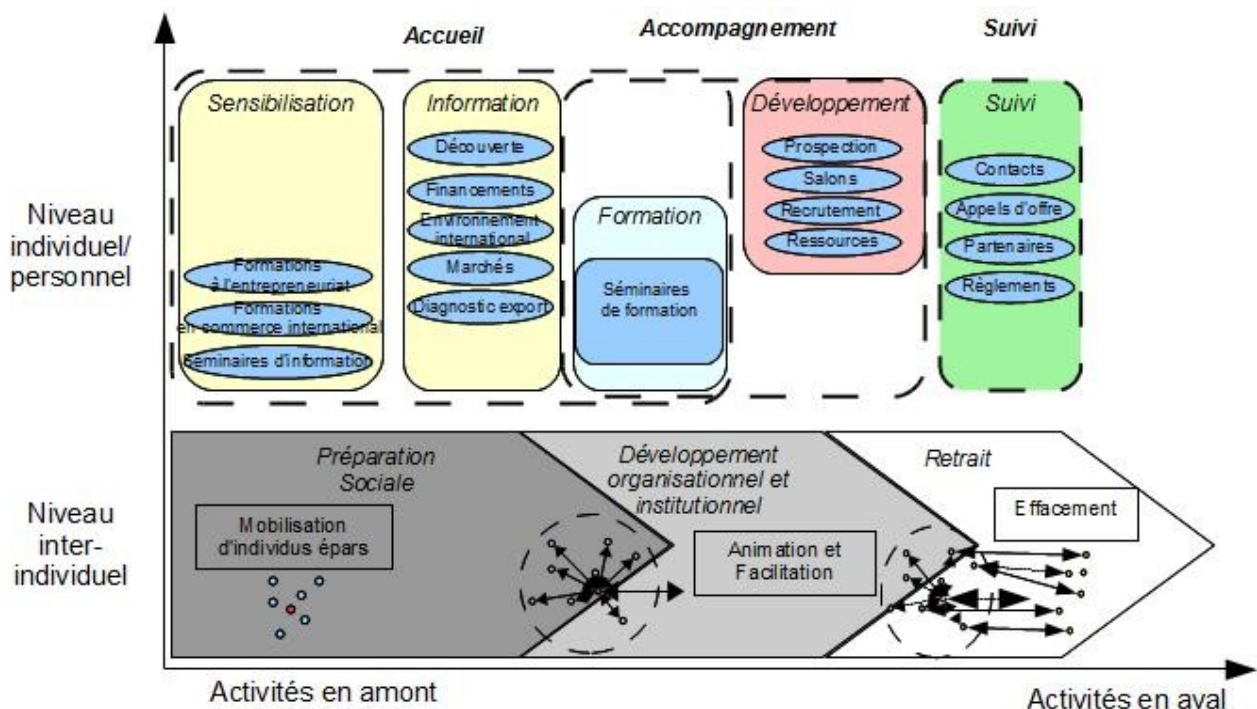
Accueil

Accompagnement

Suivi

Sensibilisation

Formations à l'entrepreneuriat

Formations en commerce international

Séminaires d'information

Information

Découverte

Financements

Environnement international

Marchés

Diagnostic export

Formation

Séminaires de formation

Développement

Prospection

Salons

Recrutement

Ressources

Suivi

Contacts

Appels d'offre

Partenaires

Règlements

Niveau individuel/ personnel

Niveau inter-individuel

Préparation Sociale

Mobilisation d'individus épars

Développement organisationnel et institutionnel

Animation et Facilitation

Retrait

Effacement

Activités en amont

Activités en aval